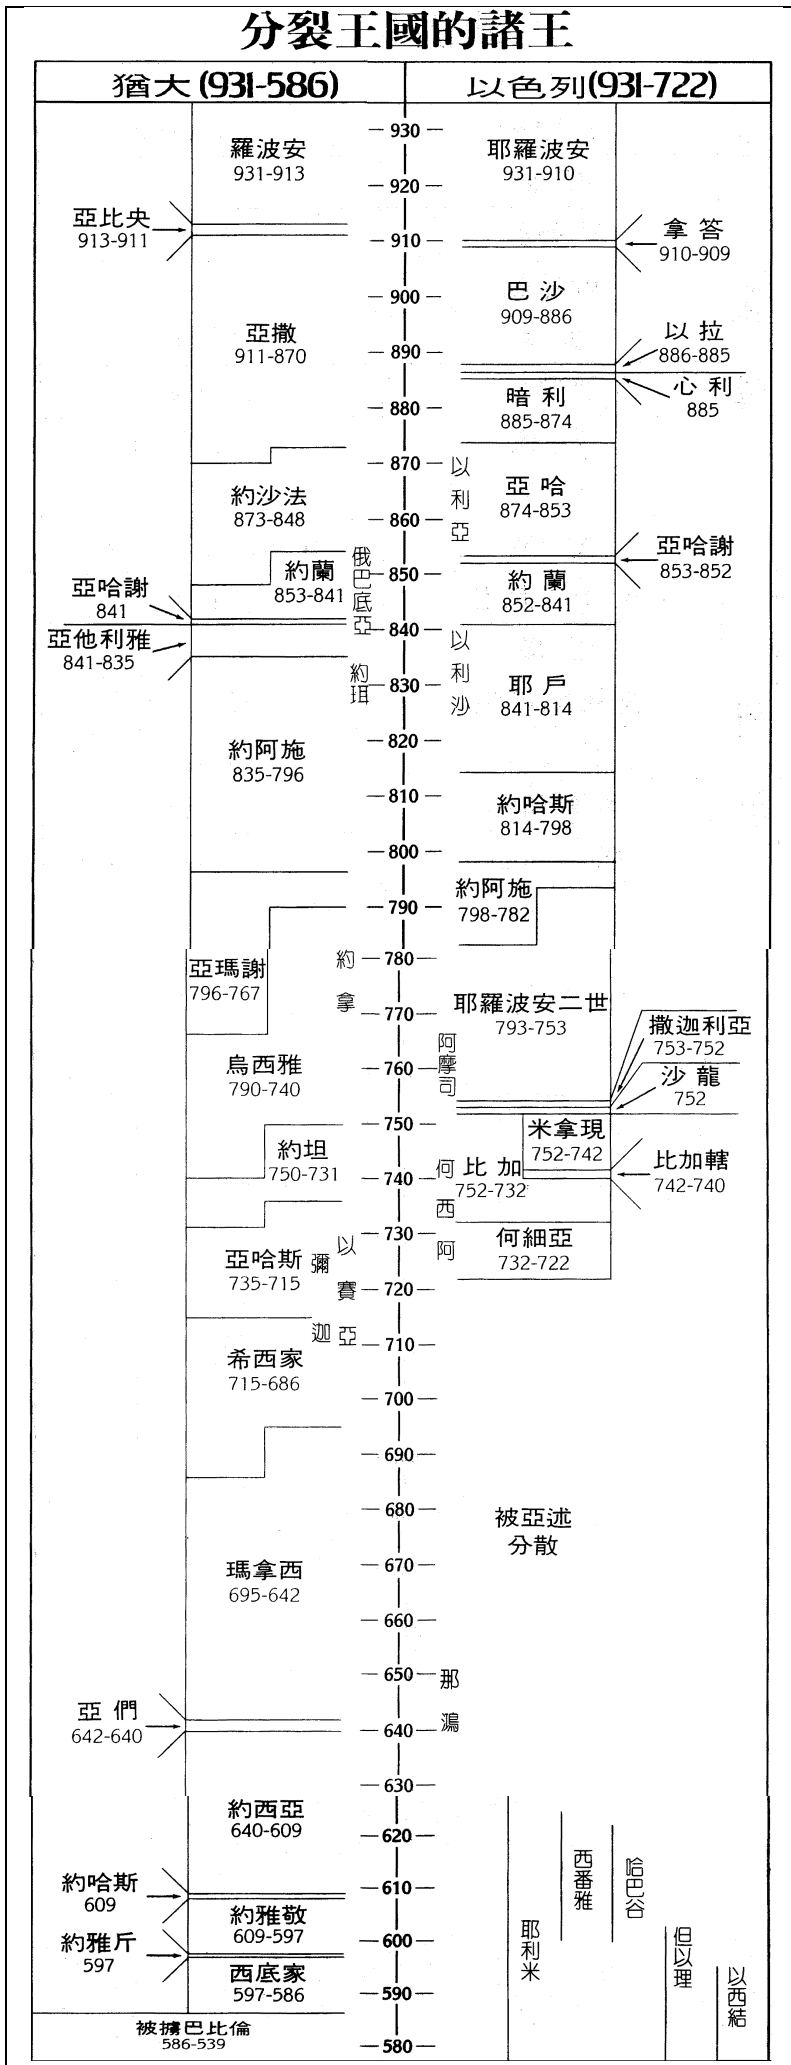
分裂王國的諸王

猶大(931-586)

以色列(931-722)

930
920
910
900
890
880
870
860
850
840
830
820
810
800
790
780
770
760
750
740
730
720
710
700
690
680
670
660
650
640
630
620
610
600
590
580

羅波安
931-913

亞比央
913-911

亞撒
911-870

約沙法
873-848

約蘭
853-841

亞哈謝
841

亞他利雅
841-835

約阿施
835-796

亞瑪謝
796-767

烏西雅
790-740

約坦
750-731

亞哈斯
735-715

希西家
715-686

瑪拿西
695-642

亞們
642-640

約西亞
640-609

約哈斯
609

約雅敬
609-597

約雅斤
597

西底家
597-586

被擄巴比倫
586-539

耶羅波安
931-910

拿答
910-909

巴沙
909-886

以拉
886-885

心利
885

暗利
885-874

以利亞

亞哈
874-853

亞哈謝
853-852

俄巴底亞

約蘭
852-841

以利沙

約珥

耶戶
841-814

約哈斯
814-798

約阿施
798-782

約拿

耶羅波安二世
793-753

阿摩司

撒迦利亞
753-752

沙龍
752

米拿現
752-742

何西阿

比加
752-732

比加轄
742-740

何細亞
732-722

以賽亞

彌迦

被亞述
分散

那鴻

西番雅

哈巴谷

耶利米

但以理

以西結